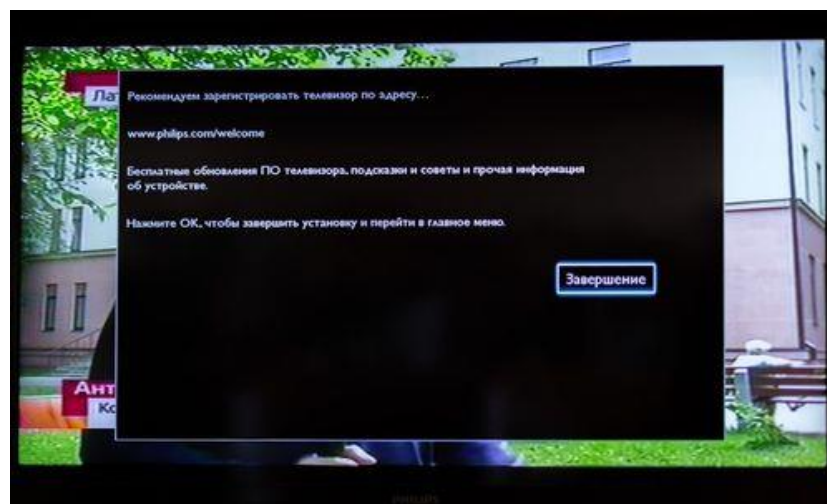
Лат

Рекомендуем зарегистрировать телевизор по адресу...

www.philips.com/welcome

Бесплатные обновления ПО телевизора, подсказки и советы и прочая информация об устройстве.

Нажмите ОК, чтобы завершить установку и перейти в главное меню.

Завершение

Ант

Ко

PHILIPS